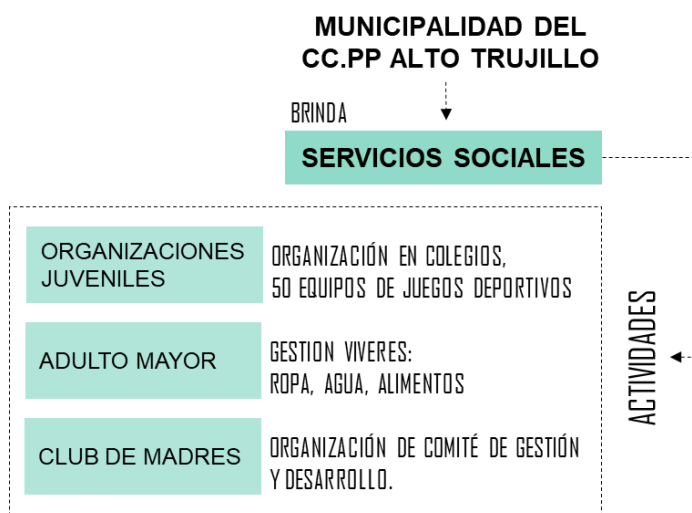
MUNICIPALIDAD DEL CC.PP ALTO TRUJILLO

BRINDA

SERVICIOS SOCIALES

ORGANIZACIONES JUVENILES

ORGANIZACIÓN EN COLEGIOS, 50 EQUIPOS DE JUEGOS DEPORTIVOS

ADULTO MAYOR

GESTION VIVERES: ROPA, AGUA, ALIMENTOS

CLUB DE MADRES

ORGANIZACIÓN DE COMITÉ DE GESTIÓN Y DESARROLLO.

ACTIVIDADES